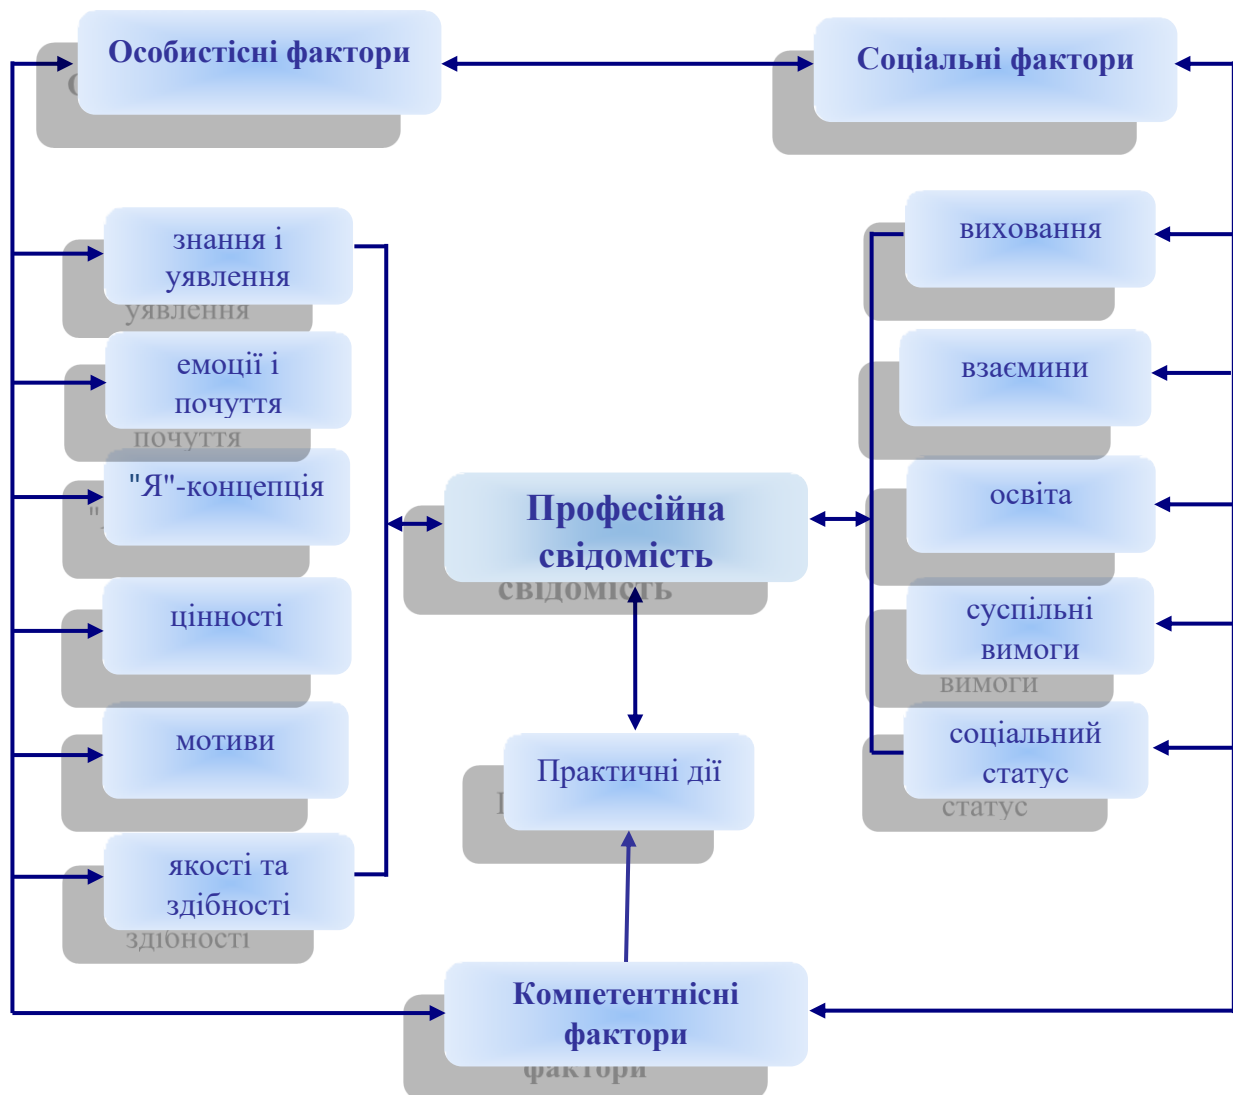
Особистісні фактори

Соціальні фактори

знання і уявлення

емоції і почуття

"Я"-концепція

цінності

мотиви

якості та здібності

виховання

взаємини

освіта

суспільні вимоги

соціальний статус

Професійна свідомість

Практичні дії

Компетентнісні фактори